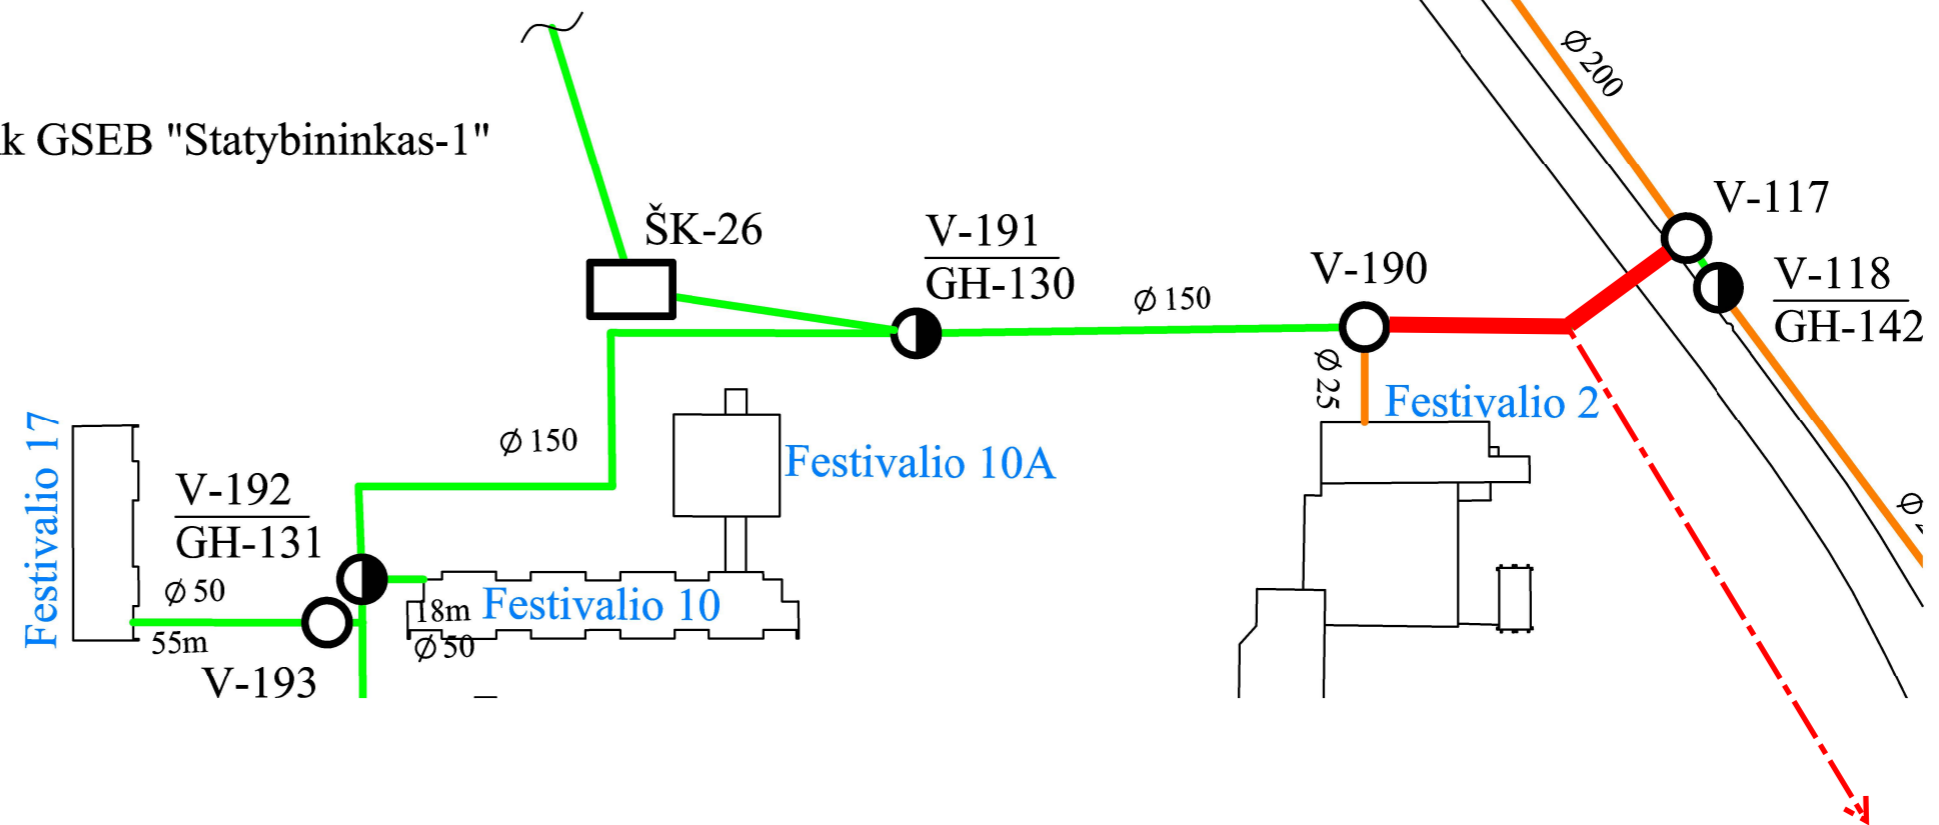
k GSEB "Statybininkas-1"

ŠK-26

$\frac{V\text{-}191}{GH\text{-}130}$

Ø 150

V-190

V-117

$\frac{V\text{-}118}{GH\text{-}142}$

Ø 200

Ø 25

Festivalio 2

Ø 150

Festivalio 10A

Festivalio 17

$\frac{V\text{-}192}{GH\text{-}131}$

Ø 50

55m

V-193

18m

Ø 50

Festivalio 10

Ø